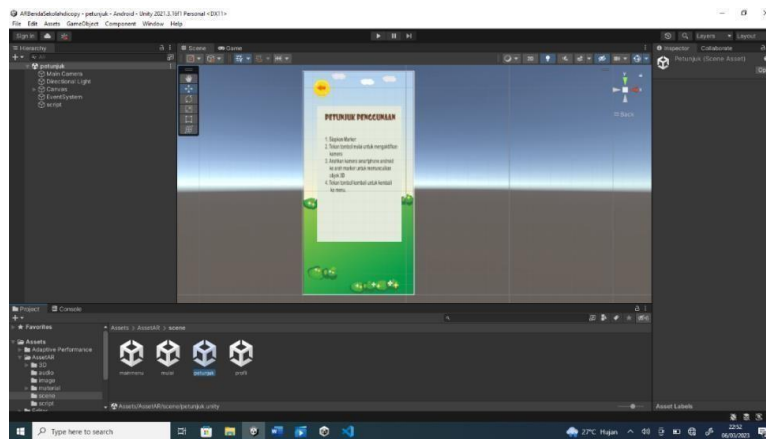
ARBendaSekolahdcopy - petunjuk - Android - Unity 2021.3.16f1 Personal <DX11>

File Edit Assets GameObject Component Window Help

Sign in

Hierarchy

petunjuk

Main Camera

Directional Light

Canvas

EventSystem

script

Scene

Game

PETUNJUK PENGGUNAAN

1. Siapkan Marker
2. Tekan tombol mulai untuk mengaktifkan kamera
3. Arahkan kamera smartphone android ke arah marker untuk memunculkan objek 3D
4. Tekan tombol kembali untuk kembali ke menu.

Back

Inspector

Collaborate

Petunjuk (Scene Asset)

Layers

Layout

Project

Console

Favorites

Assets > AssetAR > scene

Assets

Adaptive Performance

AssetAR

3D

audio

image

material

scene

script

mainmenu

mulai

petunjuk

profil

Assets/AssetAR/scene/petunjuk.unity

Asset Labels

Type here to search

27°C Hujan

22:52

06/03/2023